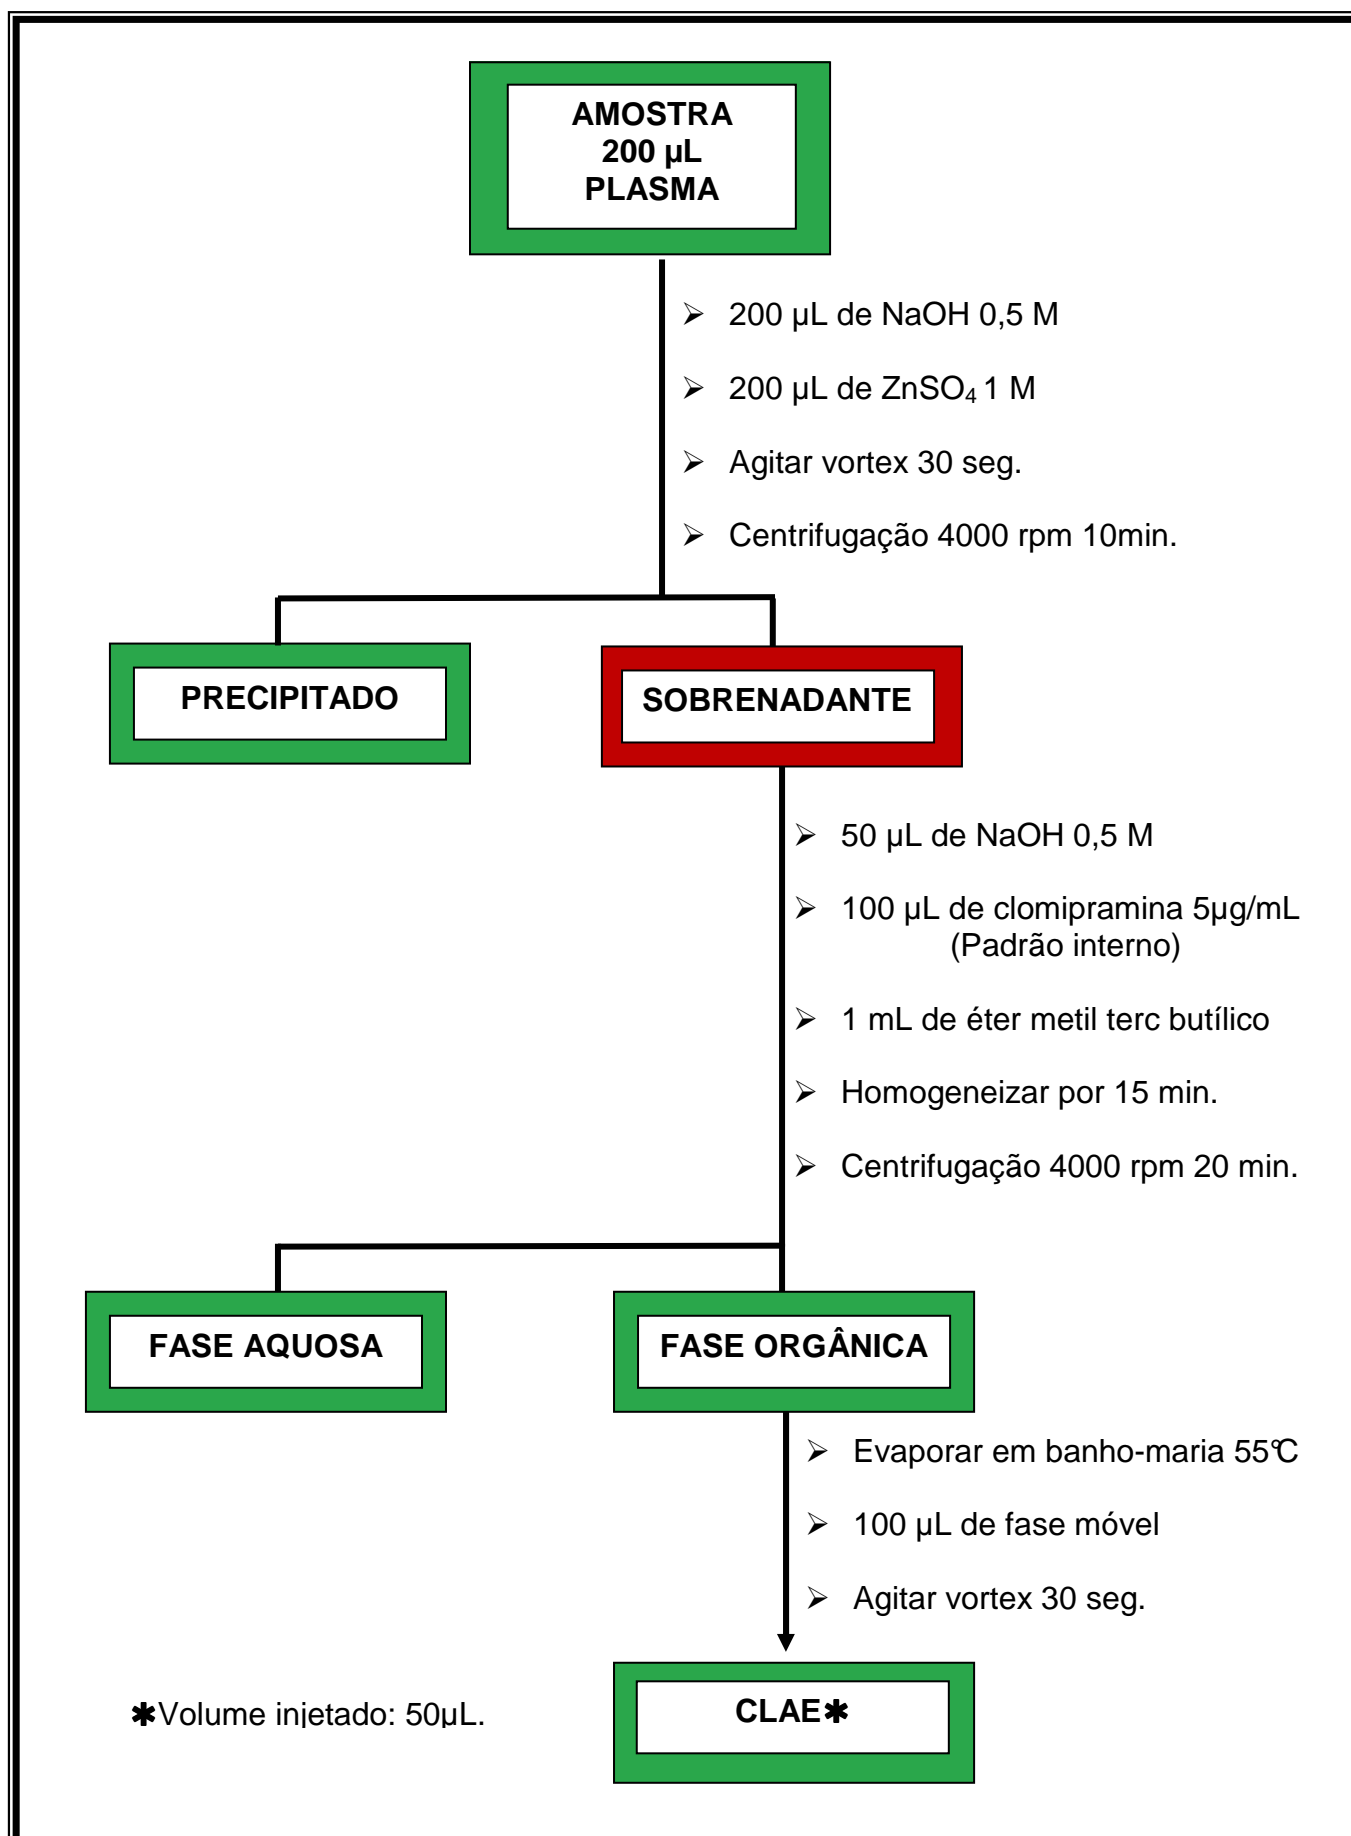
AMOSTRA
200 µL
PLASMA

➢ 200 µL de NaOH 0,5 M

➢ 200 µL de $ZnSO_4$ 1 M

➢ Agitar vortex 30 seg.

➢ Centrifugação 4000 rpm 10min.

PRECIPITADO

SOBRENADANTE

➢ 50 µL de NaOH 0,5 M

➢ 100 µL de clomipramina 5µg/mL (Padrão interno)

➢ 1 mL de éter metil terc butílico

➢ Homogeneizar por 15 min.

➢ Centrifugação 4000 rpm 20 min.

FASE AQUOSA

FASE ORGÂNICA

➢ Evaporar em banho-maria 55℃

➢ 100 µL de fase móvel

➢ Agitar vortex 30 seg.

✱Volume injetado: 50µL.

CLAE✱